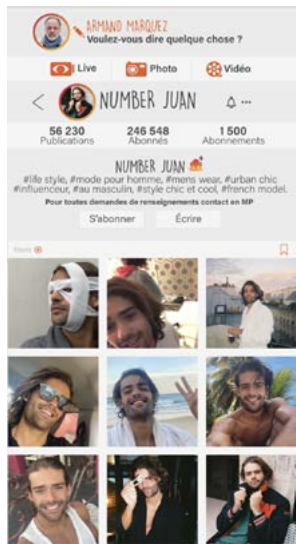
ARMAND MARQUEZ
Voulez-vous dire quelque chose ?

Live
Photo
Vidéo

NUMBER JUAN

56 230
Publications

246 548
Abonnés

1 500
Abonnements

NUMBER JUAN
#life style, #mode pour homme, #mens wear, #urban chic #influenceur, #au masculin, #style chic et cool, #french model.
Pour toutes demandes de renseignements contact en MP

S'abonner
Écrire

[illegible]